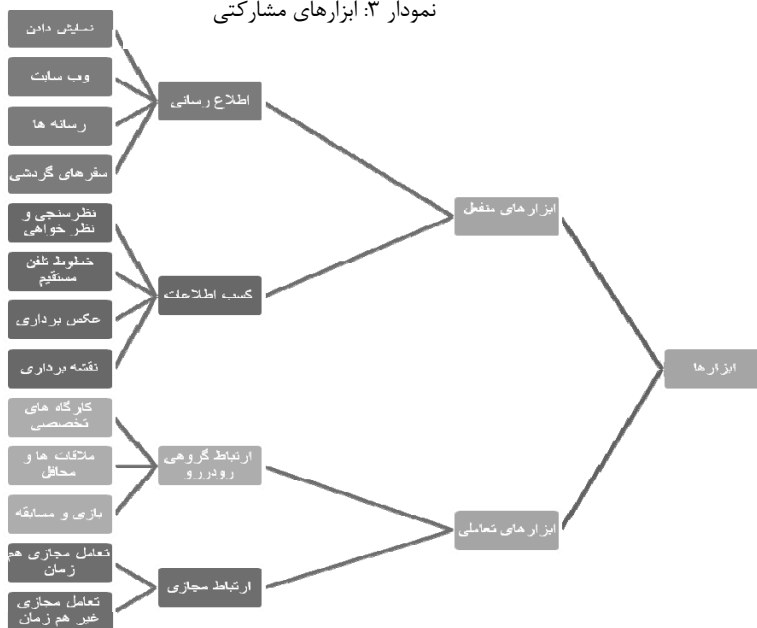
نمودار ۳: ابزارهای مشارکتی

نمایش دادن

وب سایت

رسانه ها

سفرهای گردشی

اطلاع رسانی

نظرسنجی و نظر خواهی

خطوط تلفن مستقیم

عکس برداری

نقشه برداری

کسب اطلاعات

ابزارهای منفعل

کارگاه های تخصصی

ملاقات ها و محافل

بازی و مسابقه

ارتباط گروهی رودررو

تعامل مجازی هم زمان

تعامل مجازی غیر هم زمان

ارتباط مجازی

ابزارهای تعاملی

ابزارها